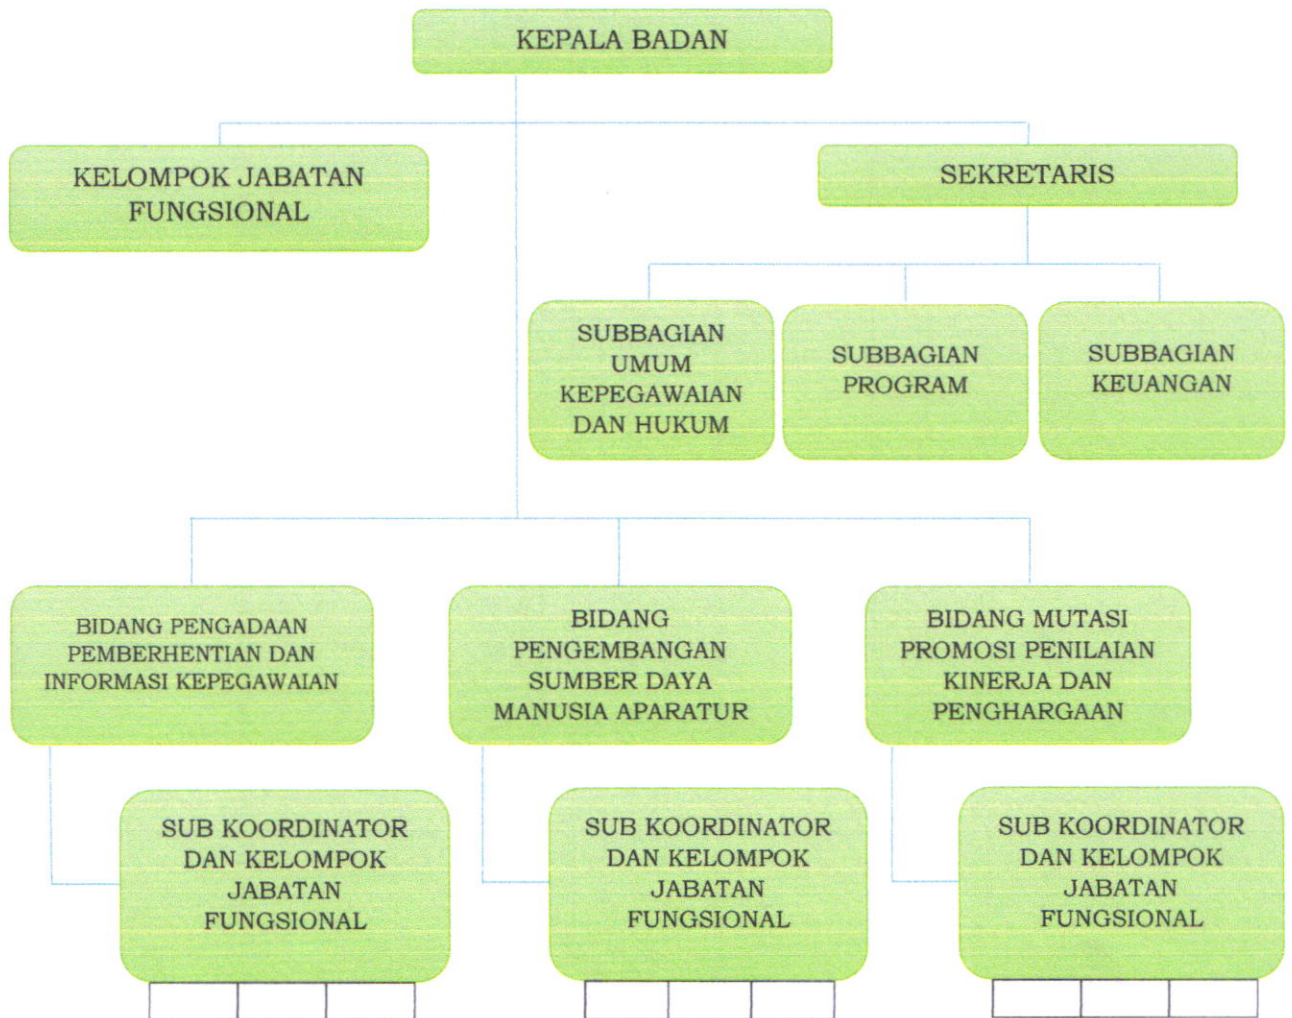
KEPALA BADAN

KELOMPOK JABATAN FUNGSIONAL

SEKRETARIS

SUBBAGIAN UMUM KEPEGAWAIAN DAN HUKUM

SUBBAGIAN PROGRAM

SUBBAGIAN KEUANGAN

BIDANG PENGADAAN PEMBERHENTIAN DAN INFORMASI KEPEGAWAIAN

BIDANG PENGEMBANGAN SUMBER DAYA MANUSIA APARATUR

BIDANG MUTASI PROMOSI PENILAIAN KINERJA DAN PENGHARGAAN

SUB KOORDINATOR DAN KELOMPOK JABATAN FUNGSIONAL

SUB KOORDINATOR DAN KELOMPOK JABATAN FUNGSIONAL

SUB KOORDINATOR DAN KELOMPOK JABATAN FUNGSIONAL